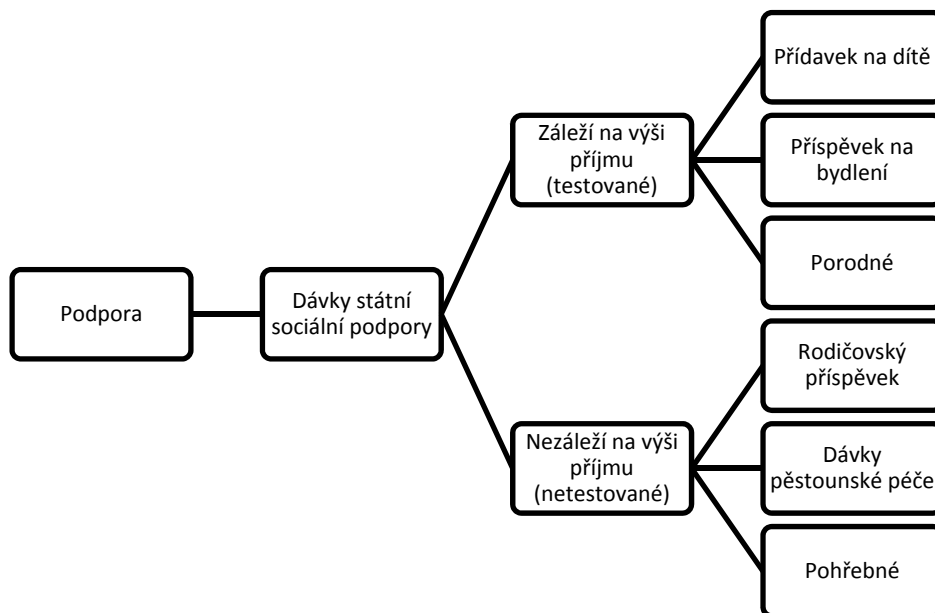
Podpora

Dávky státní sociální podpory

Záleží na výši příjmu (testované)

Nezáleží na výši příjmu (netestované)

Přídavek na dítě

Příspěvek na bydlení

Porodné

Rodičovský příspěvek

Dávky pěstounské péče

Pohřebné